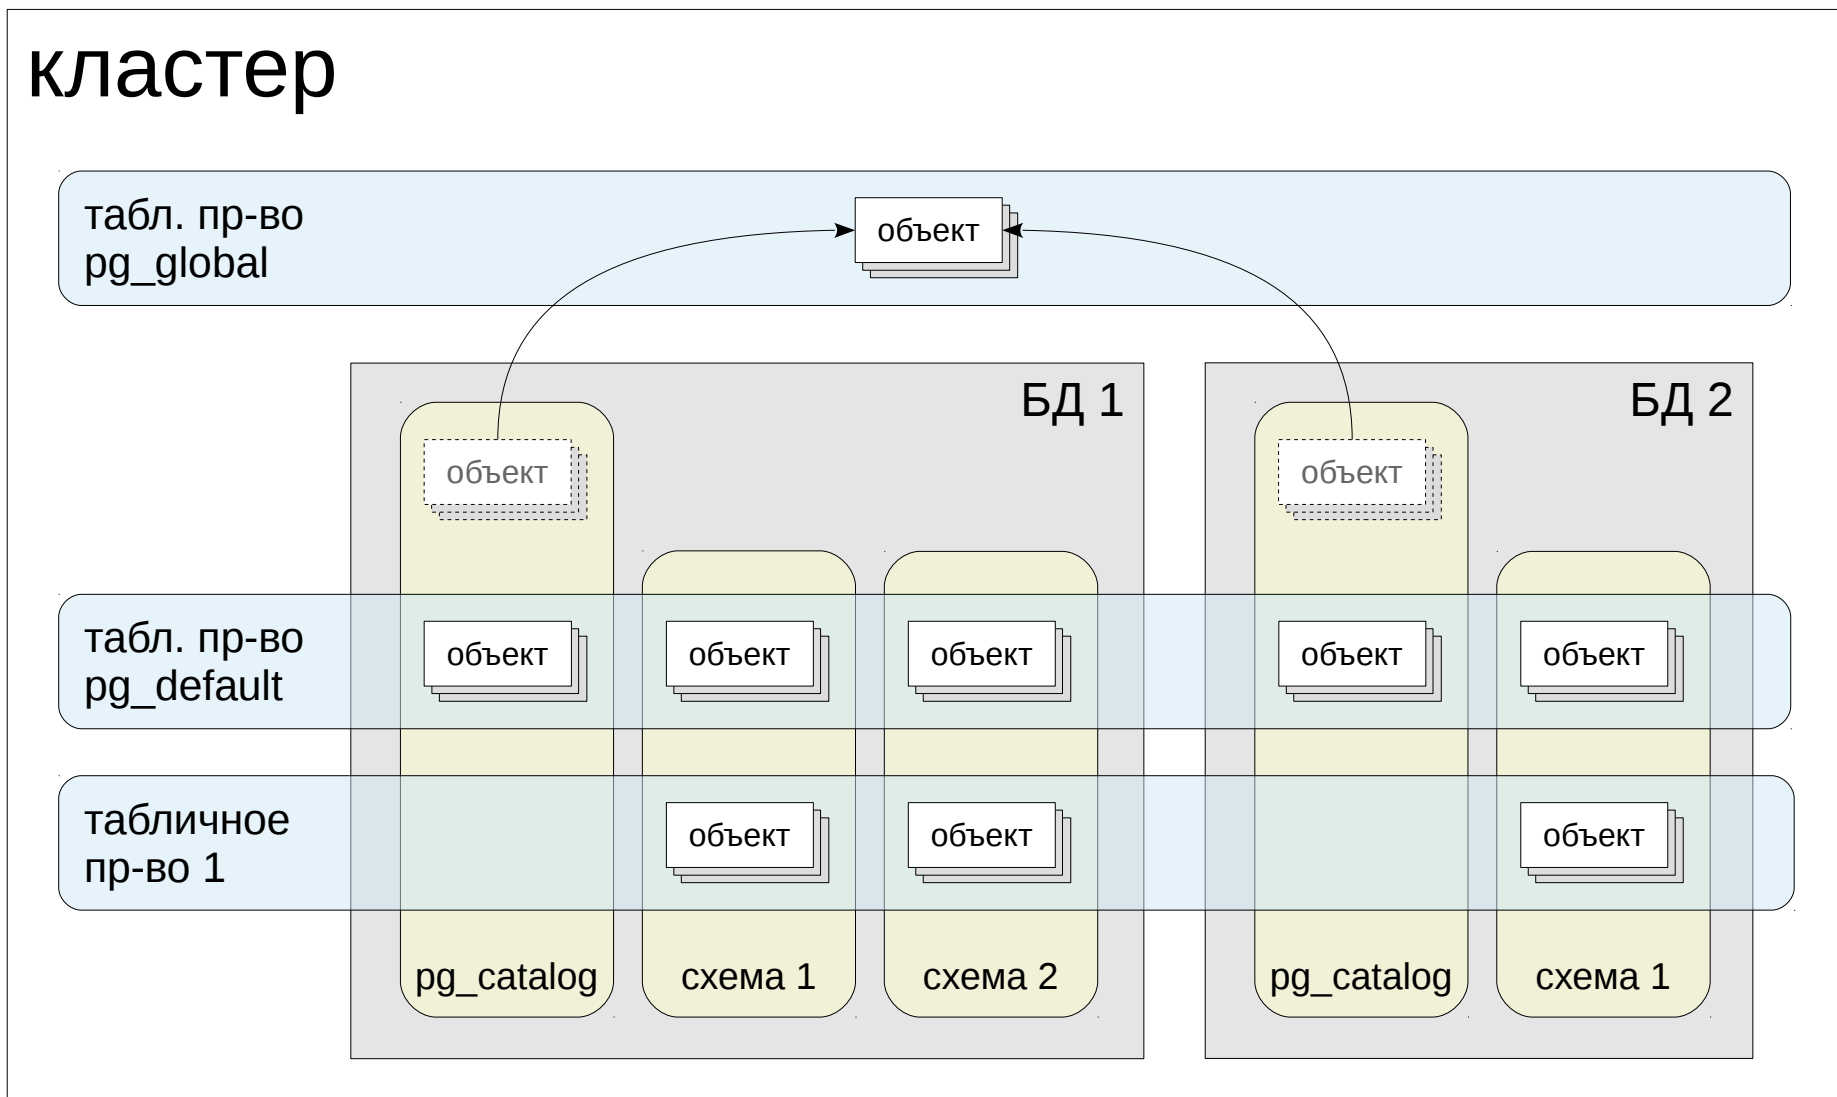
кластер

табл. пр-во
pg_global

объект

БД 1

объект

БД 2

объект

табл. пр-во
pg_default

объект

объект

объект

объект

объект

табличное
пр-во 1

объект

объект

объект

pg_catalog

схема 1

схема 2

pg_catalog

схема 1